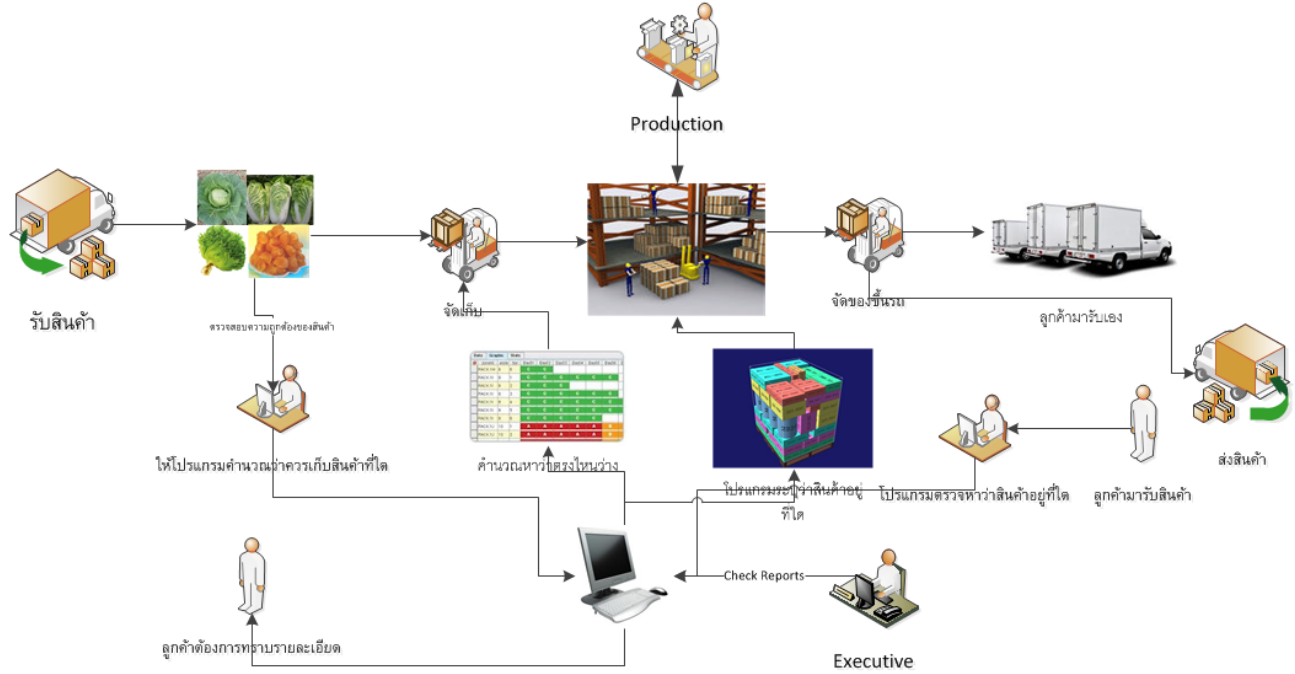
Production

รับสินค้า

ตรวจสอบความถูกต้องของสินค้า

จัดเก็บ

จัดของขึ้นรถ

ลูกค้ามารับเอง

ให้โปรแกรมคำนวณว่าควรเก็บสินค้าที่ใด

คำนวณหาว่าตรงไหนว่าง

โปรแกรมระบุว่าสินค้าอยู่ที่ใด

โปรแกรมตรวจหาว่าสินค้าอยู่ที่ใด

ลูกค้ามารับสินค้า

ส่งสินค้า

Check Reports

ลูกค้าต้องการทราบรายละเอียด

Executive